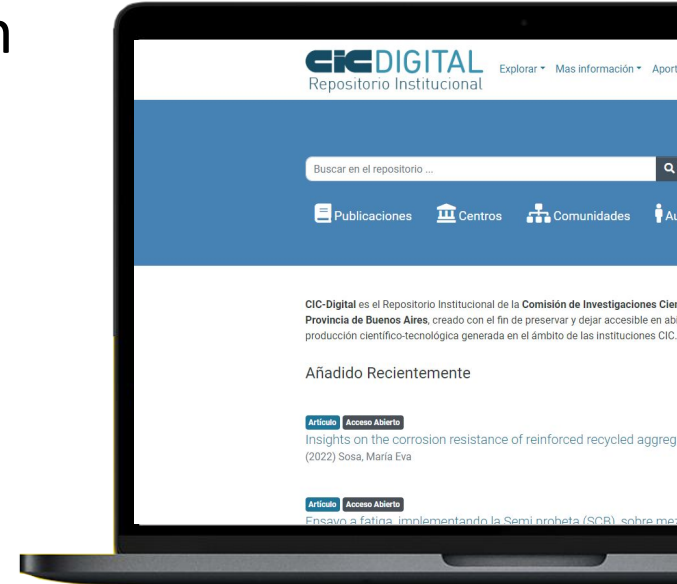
n

CIC DIGITAL
Repositorio Institucional

Explorar ▾ Mas información ▾ Aport

Buscar en el repositorio ...

Publicaciones Centros Comunidades Au

**CIC-Digital** es el Repositorio Institucional de la **Comisión de Investigaciones Cien** **Provincia de Buenos Aires**, creado con el fin de preservar y dejar accesible en abi producción científico-tecnológica generada en el ámbito de las instituciones CIC.

Añadido Recientemente

Artículo Acceso Abierto
Insights on the corrosion resistance of reinforced recycled aggreg
(2022) Sosa, María Eva

Artículo Acceso Abierto
Ensayo a fatiga, implementando la Semi probeta (SCB), sobre me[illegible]